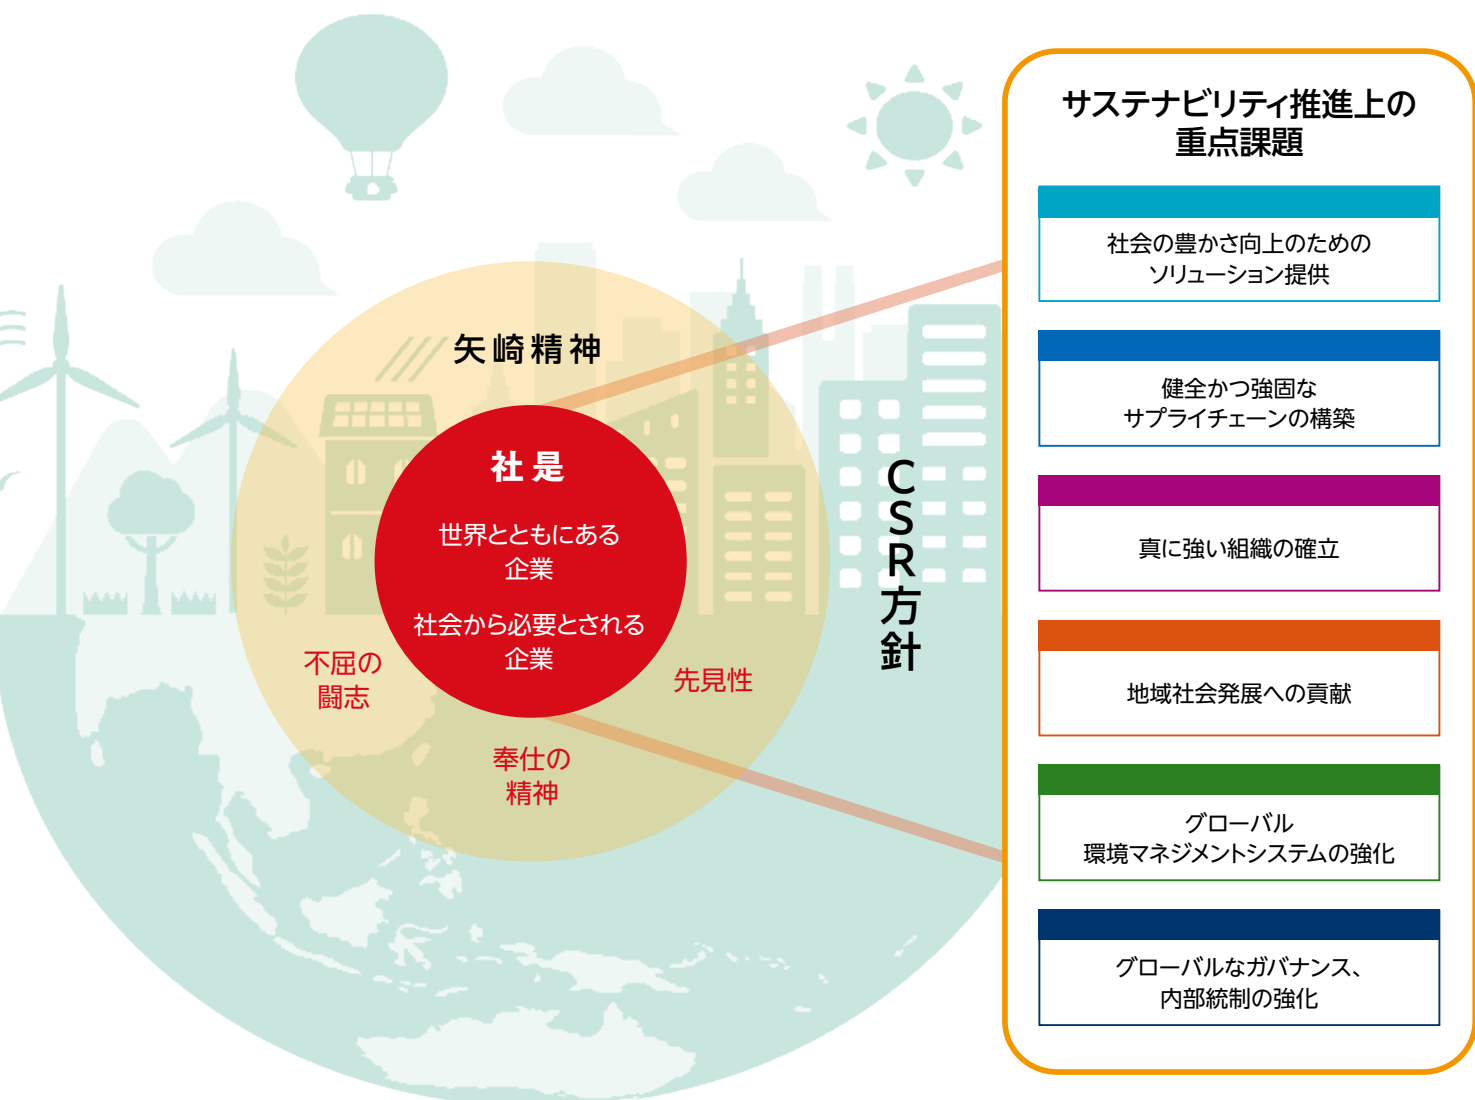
矢崎精神

社是

世界とともにある企業

社会から必要とされる企業

不屈の闘志

先見性

奉仕の精神

CSR方針

サステナビリティ推進上の重点課題

社会の豊かさ向上のためのソリューション提供

健全かつ強固なサプライチェーンの構築

真に強い組織の確立

地域社会発展への貢献

グローバル環境マネジメントシステムの強化

グローバルなガバナンス、内部統制の強化